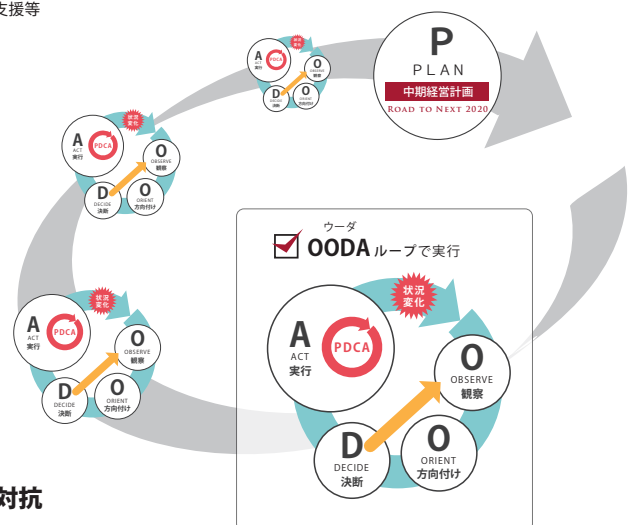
支援等

P
PLAN
中期経営計画
ROAD TO NEXT 2020

A
ACT
実行
PDCA
状況変化
O
OBSERVE
観察
D
DECIDE
決断
O
ORIENT
方向付け

A
ACT
実行
PDCA
状況変化
O
OBSERVE
観察
D
DECIDE
決断
O
ORIENT
方向付け

A
ACT
実行
PDCA
状況変化
O
OBSERVE
観察
D
DECIDE
決断
O
ORIENT
方向付け

ウーダ
OODA ループで実行

A
ACT
実行
PDCA
状況変化
O
OBSERVE
観察
D
DECIDE
決断
O
ORIENT
方向付け

対抗